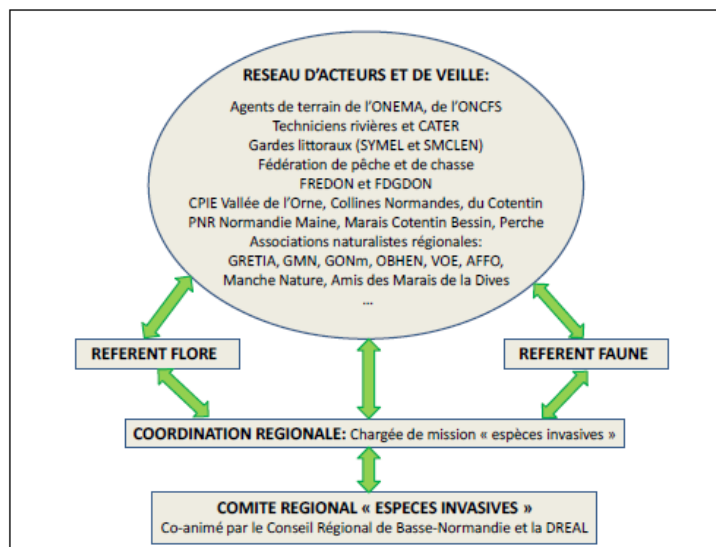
RESEAU D'ACTEURS ET DE VEILLE:

Agents de terrain de l'ONEMA, de l'ONCFS
Techniciens rivières et CATER
Gardes littoraux (SYMEL et SMCLEN)
Fédération de pêche et de chasse
FREDON et FDGDON
CPIE Vallée de l'Orne, Collines Normandes, du Cotentin
PNR Normandie Maine, Marais Cotentin Bessin, Perche
Associations naturalistes régionales:
GRETIA, GMN, GONm, OBHEN, VOE, AFFO,
Manche Nature, Amis des Marais de la Dives
...

REFERENT FLORE

REFERENT FAUNE

COORDINATION REGIONALE: Chargée de mission « espèces invasives »

COMITE REGIONAL « ESPECES INVASIVES »
Co-animé par le Conseil Régional de Basse-Normandie et la DREAL